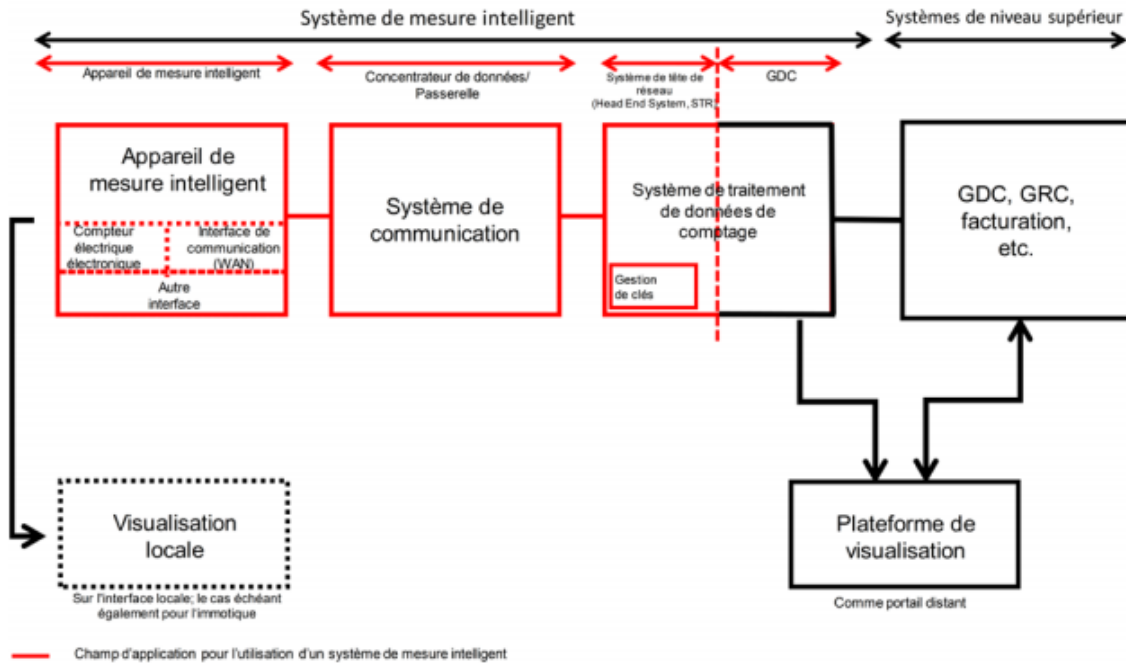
Système de mesure intelligent

Systèmes de niveau supérieur

Appareil de mesure intelligent

Concentrateur de données/ Passerelle

Système de tête de réseau (Head End System, STR)

GDC

Appareil de mesure intelligent

Compteur électrique électronique

Interface de communication (WAN)

Autre interface

Système de communication

Système de traitement de données de comptage

Gestion de clés

GDC, GRC, facturation, etc.

Visualisation locale

Sur l'interface locale; le cas échéant également pour l'immotique

Plateforme de visualisation

Comme portail distant

Champ d'application pour l'utilisation d'un système de mesure intelligent